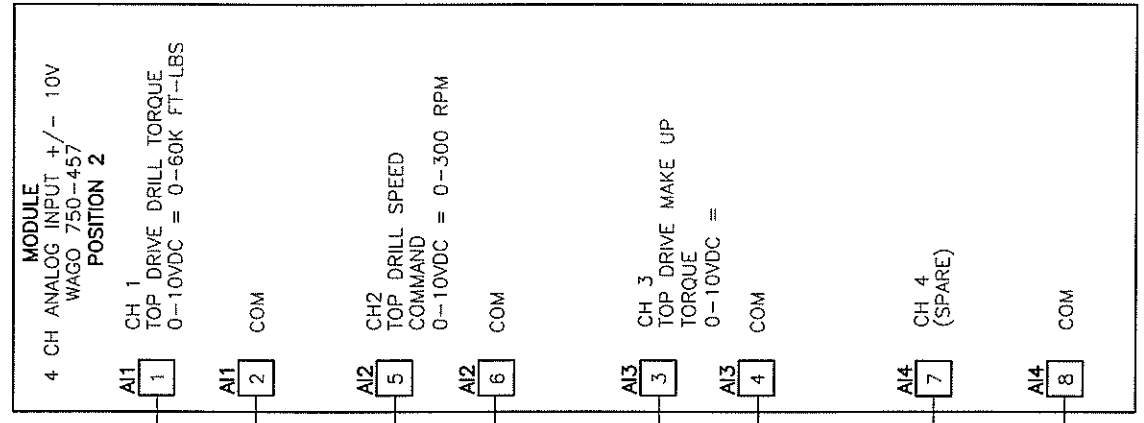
MODULE
4 CH ANALOG INPUT +/- 10V
WAGO 750-457
POSITION 2

AI1 1 CH 1
TOP DRIVE DRILL TORQUE
0-10VDC = 0-60K FT-LBS

AI1 2 COM

AI2 5 CH2 TOP DRILL SPEED
COMMAND
0-10VDC = 0-300 RPM

AI2 6 COM

AI3 3 CH 3
TOP DRIVE MAKE UP
TORQUE
0-10VDC =

AI3 4 COM

AI4 7 CH 4
(SPARE)

AI4 8 COM